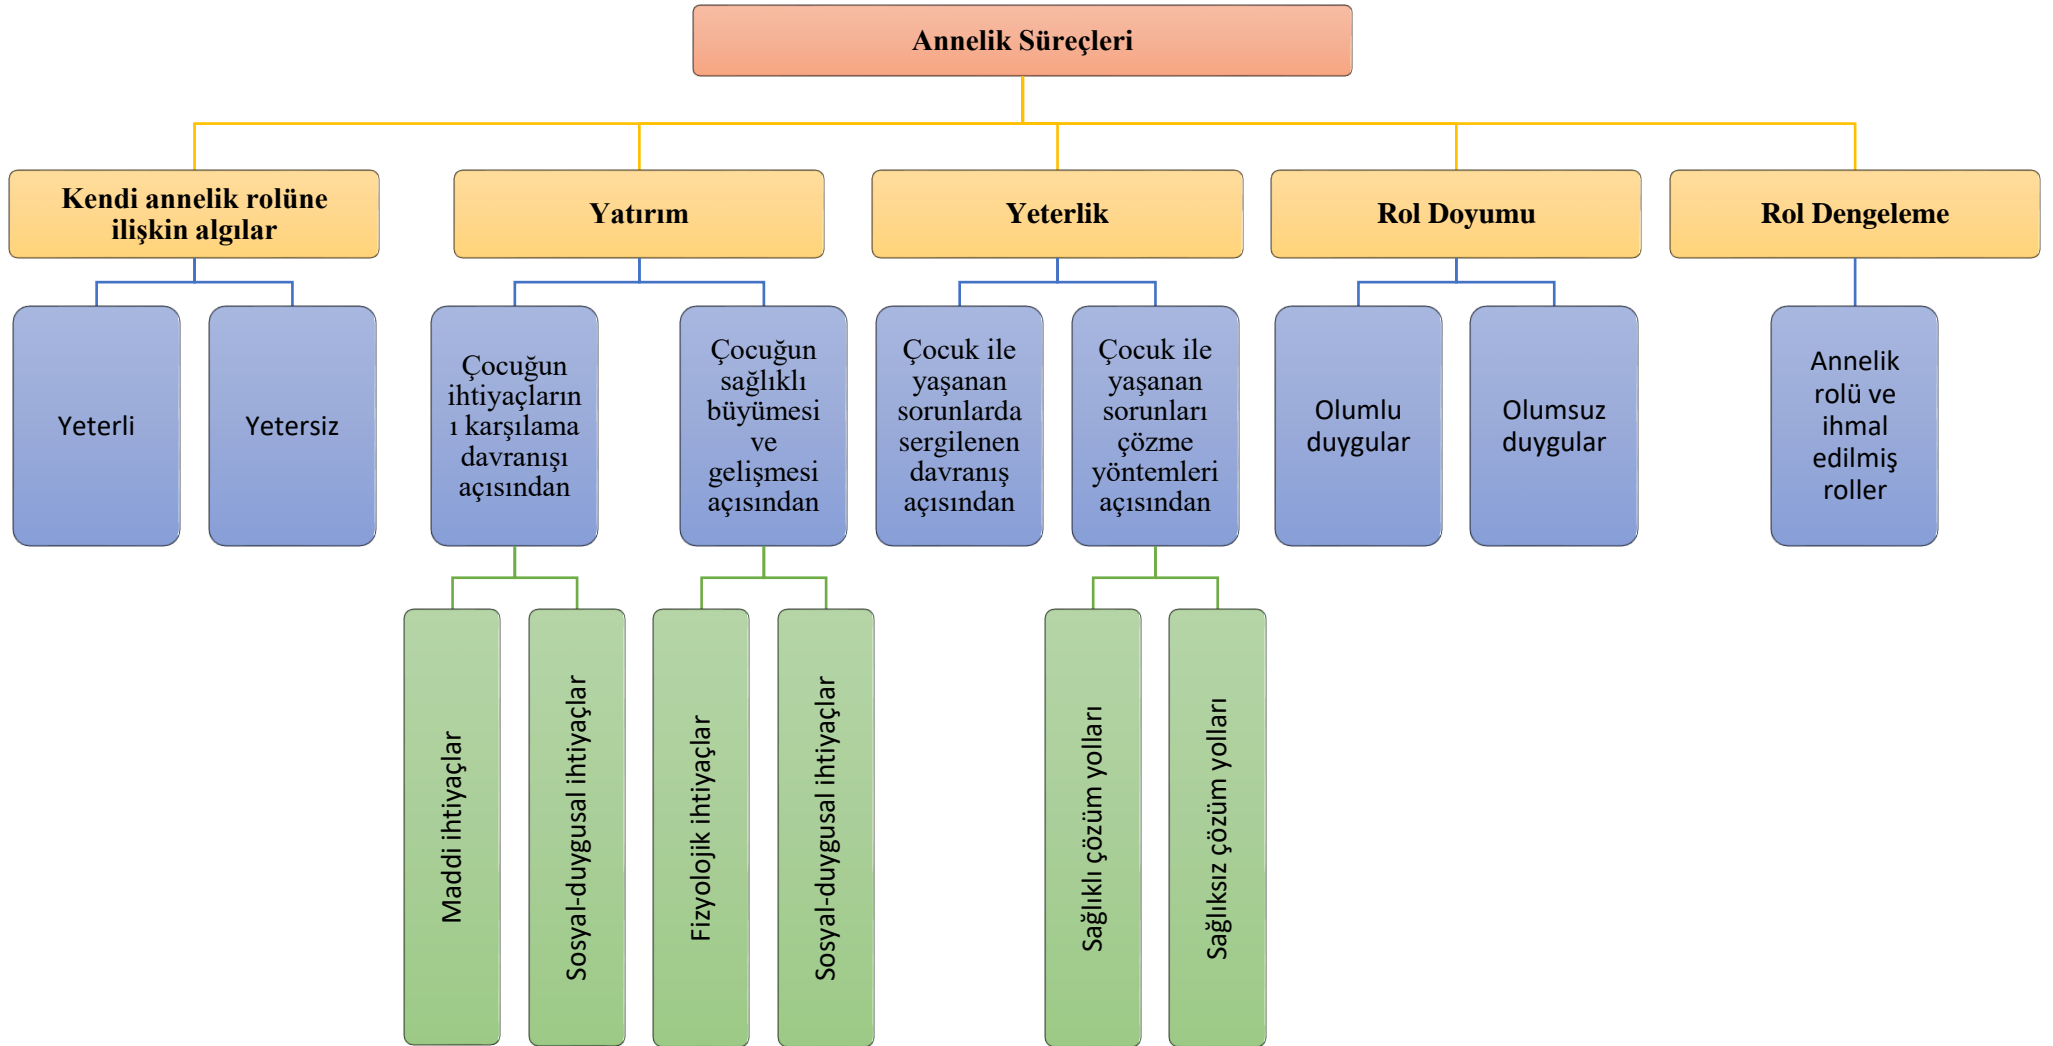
Annelik Süreçleri

Kendi annelik rolüne ilişkin algılar

Yatırım

Yeterlik

Rol Doyumu

Rol Dengeleme

Yeterli

Yetersiz

Çocuğun ihtiyaçlarını karşılama davranışı açısından

Çocuğun sağlıklı büyümesi ve gelişmesi açısından

Çocuk ile yaşanan sorunlarda sergilenen davranış açısından

Çocuk ile yaşanan sorunları çözme yöntemleri açısından

Olumlu duygular

Olumsuz duygular

Annelik rolü ve ihmal edilmiş roller

Maddi ihtiyaçlar

Sosyal-duygusal ihtiyaçlar

Fizyolojik ihtiyaçlar

Sosyal-duygusal ihtiyaçlar

Sağlıklı çözüm yolları

Sağlıksız çözüm yolları